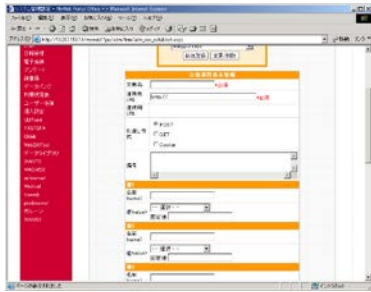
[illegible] - Microsoft Internet Explorer
ファイル(F) 編集(E) 表示(V) お気に入り(A) ツール(T) ヘルプ(H)
戻る
アドレス(D) http://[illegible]
移動 リンク

日程管理
電子会議
アンケート
掲示板
データベース
利用状況表
ユーザー管理
導入設定
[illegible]
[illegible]
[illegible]
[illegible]
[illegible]
データベース
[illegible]
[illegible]
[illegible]
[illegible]
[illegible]
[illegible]
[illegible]

変更確認 変更の取消

自動受付設定 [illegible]
文書名 *必須
連携先URL *必須
連携時URL
転送方式 POST GET Cookie
備考

項目1
名前
変数名
値
--選択--

項目2
名前
変数名
値
--選択--

項目3
名前

ページが表示されました
インターネット